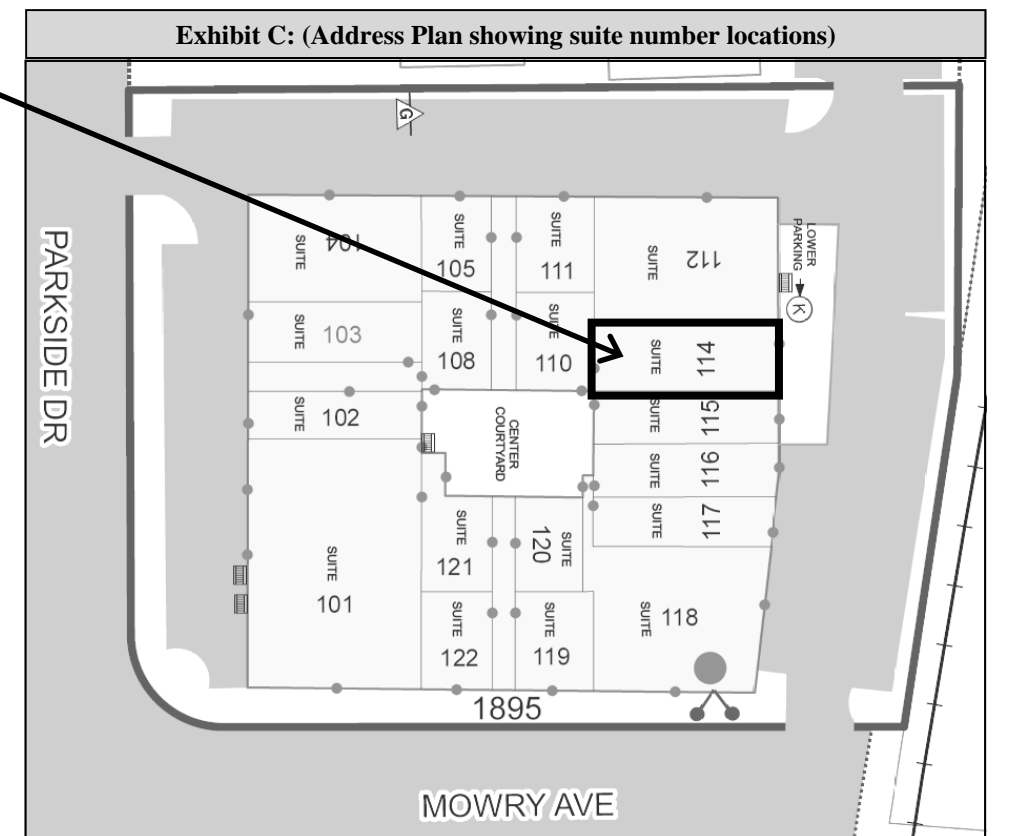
Exhibit C: (Address Plan showing suite number locations)

G

PARKSIDE DR

SUITE 104

SUITE 105

SUITE 111

SUITE 112

LOWER PARKING

K

SUITE 103

SUITE 108

SUITE 110

SUITE 114

SUITE 102

CENTER COURTYARD

SUITE 115

SUITE 116

SUITE 117

SUITE 121

SUITE 120

SUITE 101

SUITE 122

SUITE 119

SUITE 118

1895

MOWRY AVE